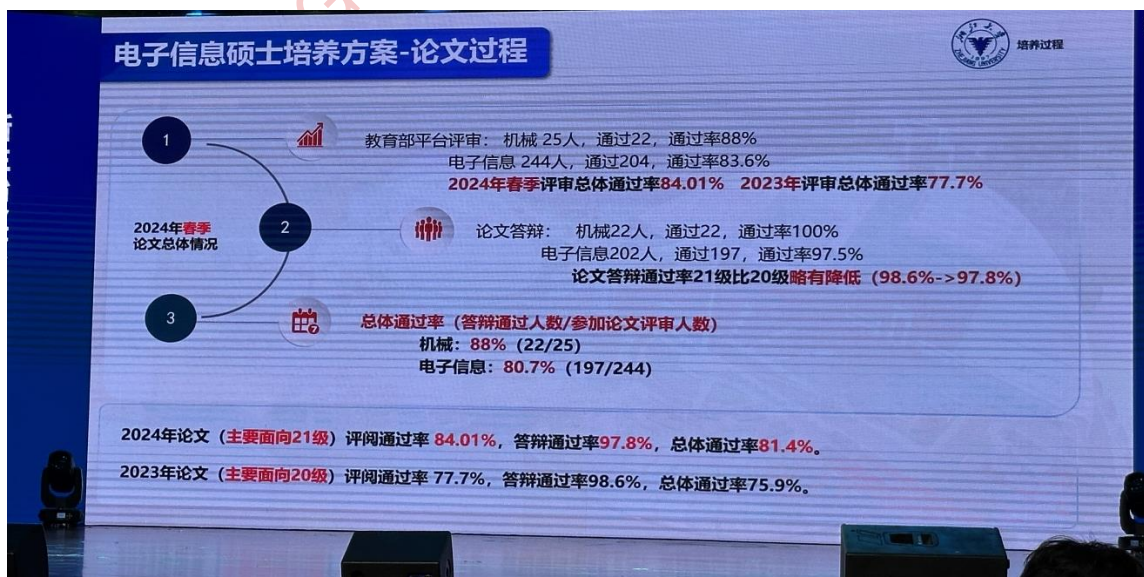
电子信息硕士培养方案-论文过程

培养过程

1

2024年春季
论文总体情况

2

3

教育部平台评审：机械 25人，通过22，通过率88%
电子信息 244人，通过204，通过率83.6%
2024年春季评审总体通过率84.01%　2023年评审总体通过率77.7%

论文答辩：　机械22人，通过22，通过率100%
电子信息202人，通过197，通过率97.5%
论文答辩通过率21级比20级略有降低（98.6%->97.8%）

总体通过率（答辩通过人数/参加论文评审人数）
机械：88%（22/25）
电子信息：80.7%（197/244）

2024年论文（主要面向21级）评阅通过率 84.01%，答辩通过率97.8%，总体通过率81.4%。

2023年论文（主要面向20级）评阅通过率 77.7%，答辩通过率98.6%，总体通过率75.9%。